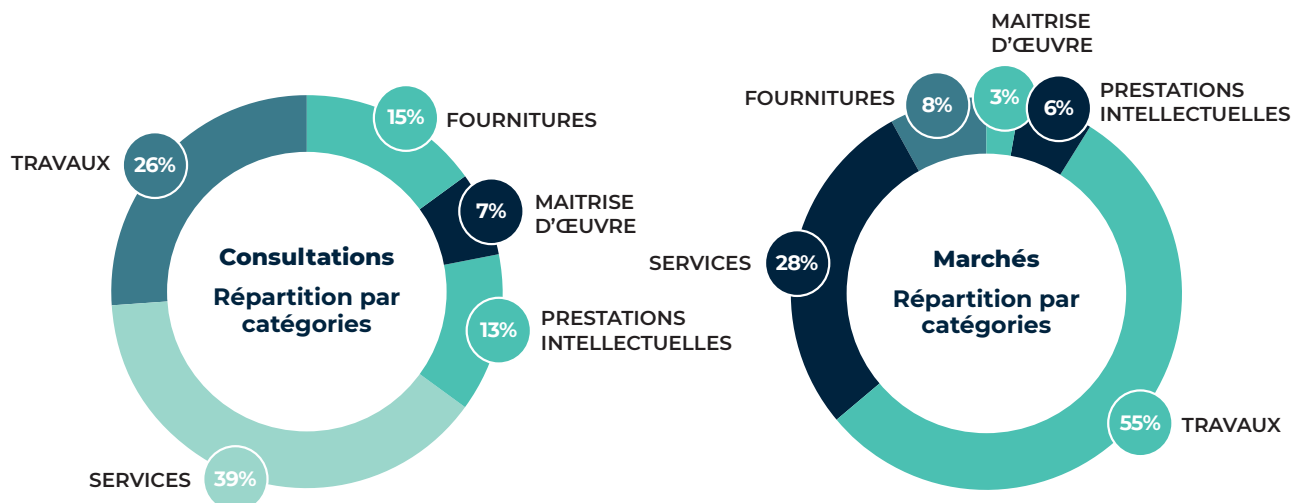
Consultations

Répartition par catégories

15% FOURNITURES

7% MAITRISE D'ŒUVRE

13% PRESTATIONS INTELLECTUELLES

SERVICES 39%

TRAVAUX 26%

Marchés

Répartition par catégories

MAITRISE D'ŒUVRE 3%

FOURNITURES 8%

6% PRESTATIONS INTELLECTUELLES

SERVICES 28%

55% TRAVAUX